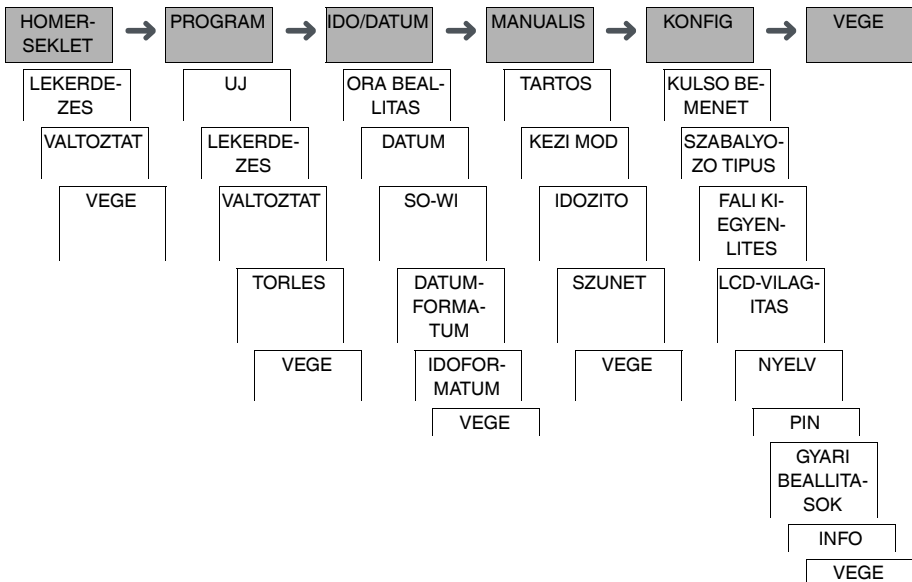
HOMERSEKLET → PROGRAM → IDO/DATUM → MANUALIS → KONFIG → VEGE

LEKERDEZES
VALTOZTAT
VEGE

UJ
LEKERDEZES
VALTOZTAT
TORLES
VEGE

ORA BEALLITAS
DATUM
SO-WI
DATUMFORMATUM
IDOFORMATUM
VEGE

TARTOS
KEZI MOD
IDOZITO
SZUNET
VEGE

KULSO BEMENET
SZABALYOZO TIPUS
FALI KIEGYENLITES
LCD-VILAGITAS
NYELV
PIN
GYARI BEALLITASOK
INFO
VEGE